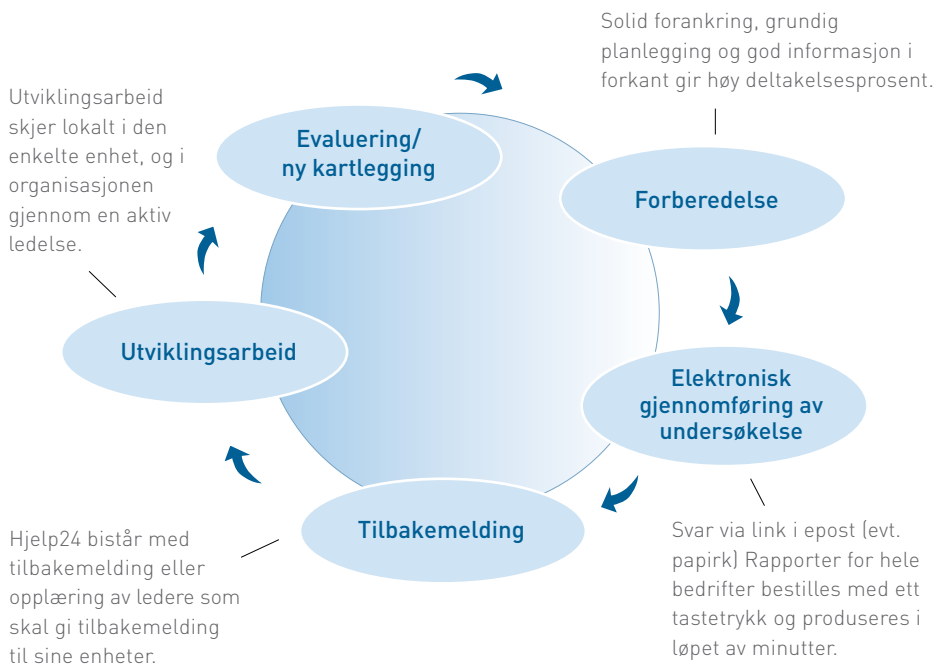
Solid forankring, grundig planlegging og god informasjon i forkant gir høy deltakelsesprosent.

Utviklingsarbeid skjer lokalt i den enkelte enhet, og i organisasjonen gjennom en aktiv ledelse.

Evaluering/ ny kartlegging

Forberedelse

Utviklingsarbeid

Elektronisk gjennomføring av undersøkelse

Tilbakemelding

Hjelp24 bistår med tilbakemelding eller opplæring av ledere som skal gi tilbakemelding til sine enheter.

Svar via link i epost (evt. papirk) Rapporter for hele bedrifter bestilles med ett tastetrykk og produseres i løpet av minutter.